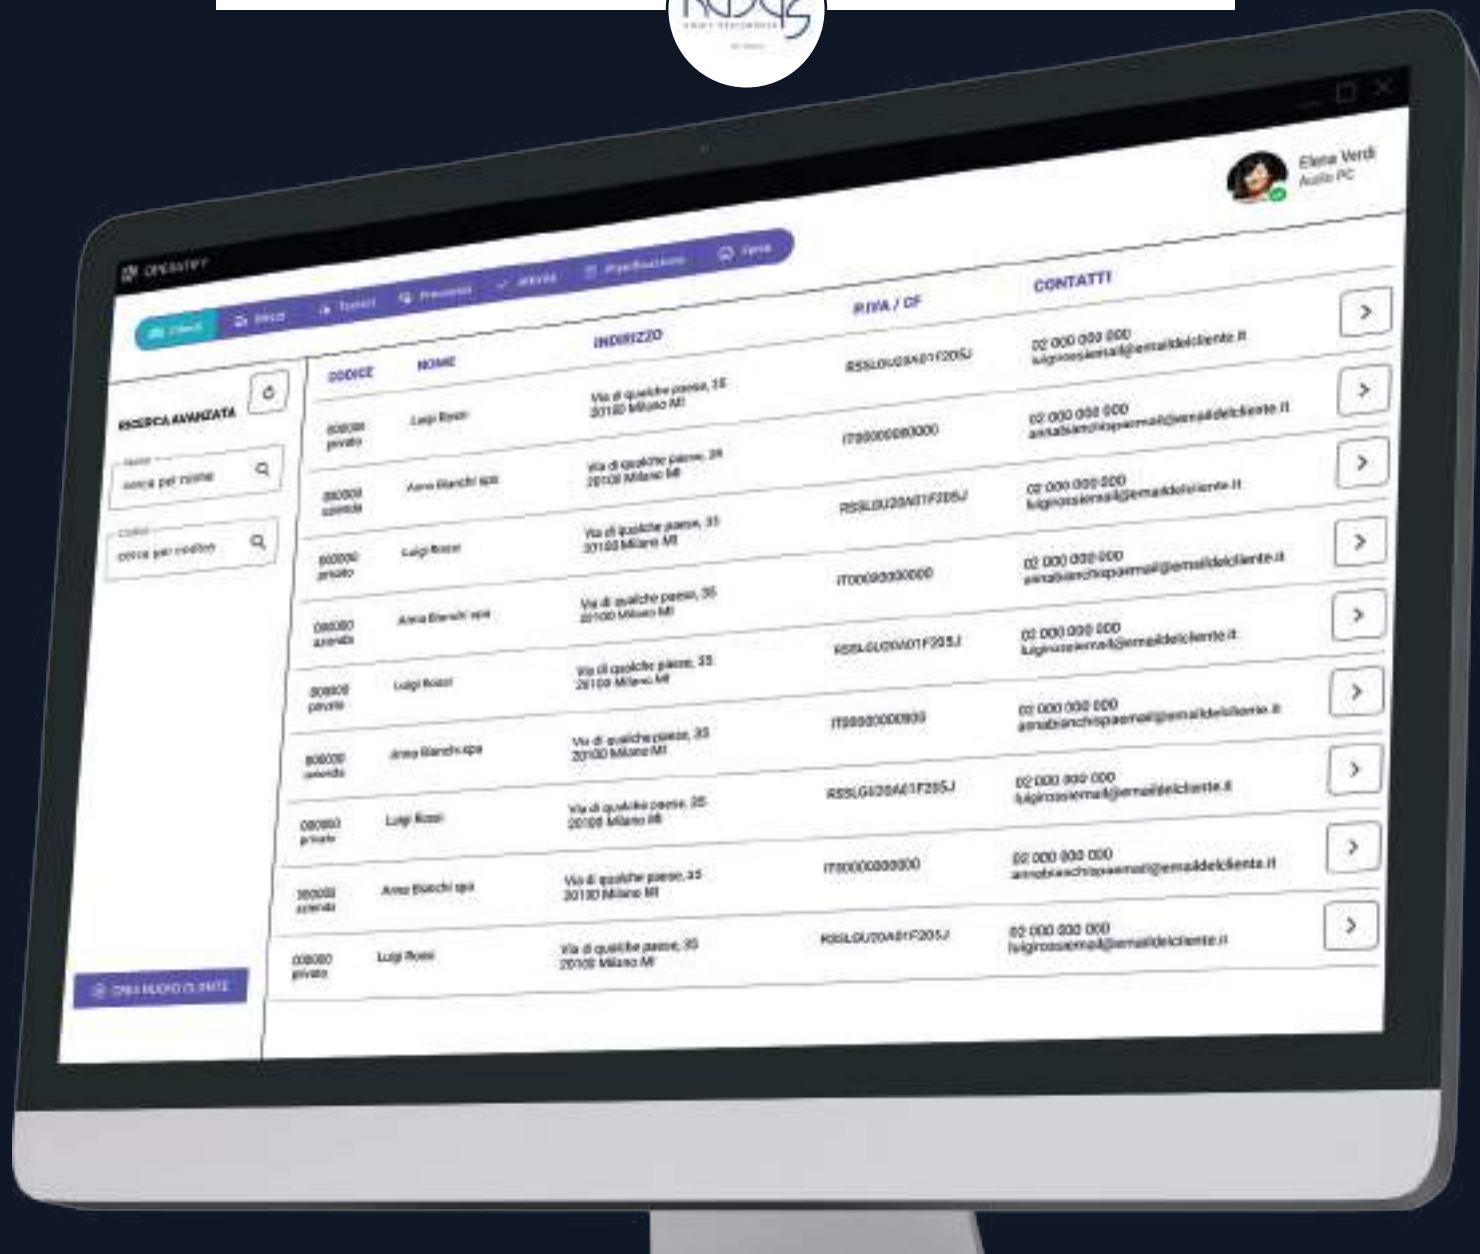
Elena Verdi
Audio PC

OPERATIFY

Clienti
Mezzi
Tecnici
Preventivi
Attività
Pianificazione
Turni

RICERCA AVANZATA

Nome
cerca per nome

Codice
cerca per codice

CREA NUOVO CLIENTE

| CODICE | NOME | INDIRIZZO | P.IVA / CF | CONTATTI | |
|---|---|---|---|---|---|
| 000000 privato | Luigi Rossi | Via di qualche paese, 35 20100 Milano MI | RSSLGU20A01F205J | 02 000 000 000 luigirossiemail@emaildelcliente.it | > |
| 000000 azienda | Anna Bianchi spa | Via di qualche paese, 35 20100 Milano MI | IT00000000000 | 02 000 000 000 annabianchispaemail@emaildelcliente.it | > |
| 000000 privato | Luigi Rossi | Via di qualche paese, 35 20100 Milano MI | RSSLGU20A01F205J | 02 000 000 000 luigirossiemail@emaildelcliente.it | > |
| 000000 azienda | Anna Bianchi spa | Via di qualche paese, 35 20100 Milano MI | IT00000000000 | 02 000 000 000 annabianchispaemail@emaildelcliente.it | > |
| 000000 privato | Luigi Rossi | Via di qualche paese, 35 20100 Milano MI | RSSLGU20A01F205J | 02 000 000 000 luigirossiemail@emaildelcliente.it | > |
| 000000 azienda | Anna Bianchi spa | Via di qualche paese, 35 20100 Milano MI | IT00000000000 | 02 000 000 000 annabianchispaemail@emaildelcliente.it | > |
| 000000 privato | Luigi Rossi | Via di qualche paese, 35 20100 Milano MI | RSSLGU20A01F205J | 02 000 000 000 luigirossiemail@emaildelcliente.it | > |
| 000000 azienda | Anna Bianchi spa | Via di qualche paese, 35 20100 Milano MI | IT00000000000 | 02 000 000 000 annabianchispaemail@emaildelcliente.it | > |
| 000000 privato | Luigi Rossi | Via di qualche paese, 35 20100 Milano MI | RSSLGU20A01F205J | 02 000 000 000 luigirossiemail@emaildelcliente.it | > |